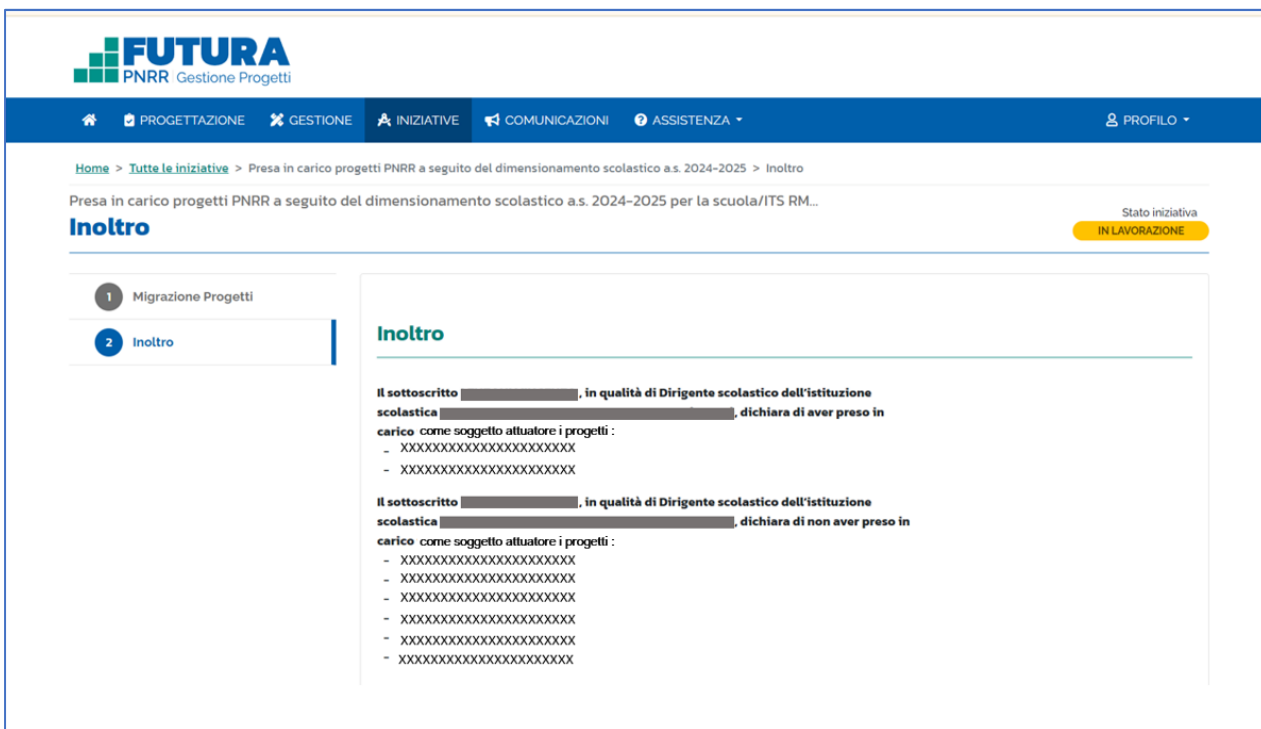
FUTURA
PNRR | Gestione Progetti

PROGETTAZIONE   GESTIONE   INIZIATIVE   COMUNICAZIONI   ASSISTENZA ▾   PROFILO ▾

Home > Tutte le iniziative > Presa in carico progetti PNRR a seguito del dimensionamento scolastico a.s. 2024-2025 > Inoltro

Presa in carico progetti PNRR a seguito del dimensionamento scolastico a.s. 2024-2025 per la scuola/ITS RM...

Inoltro

Stato iniziativa
IN LAVORAZIONE

1 Migrazione Progetti
2 Inoltro

Inoltro

Il sottoscritto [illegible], in qualità di Dirigente scolastico dell'istituzione scolastica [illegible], dichiara di aver preso in carico come soggetto attuatore i progetti :
- XXXXXXXXXXXXXXXXXXXXXX
- XXXXXXXXXXXXXXXXXXXXXX

Il sottoscritto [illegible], in qualità di Dirigente scolastico dell'istituzione scolastica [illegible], dichiara di non aver preso in carico come soggetto attuatore i progetti :
- XXXXXXXXXXXXXXXXXXXXXX
- XXXXXXXXXXXXXXXXXXXXXX
- XXXXXXXXXXXXXXXXXXXXXX
- XXXXXXXXXXXXXXXXXXXXXX
- XXXXXXXXXXXXXXXXXXXXXX
- XXXXXXXXXXXXXXXXXXXXXX